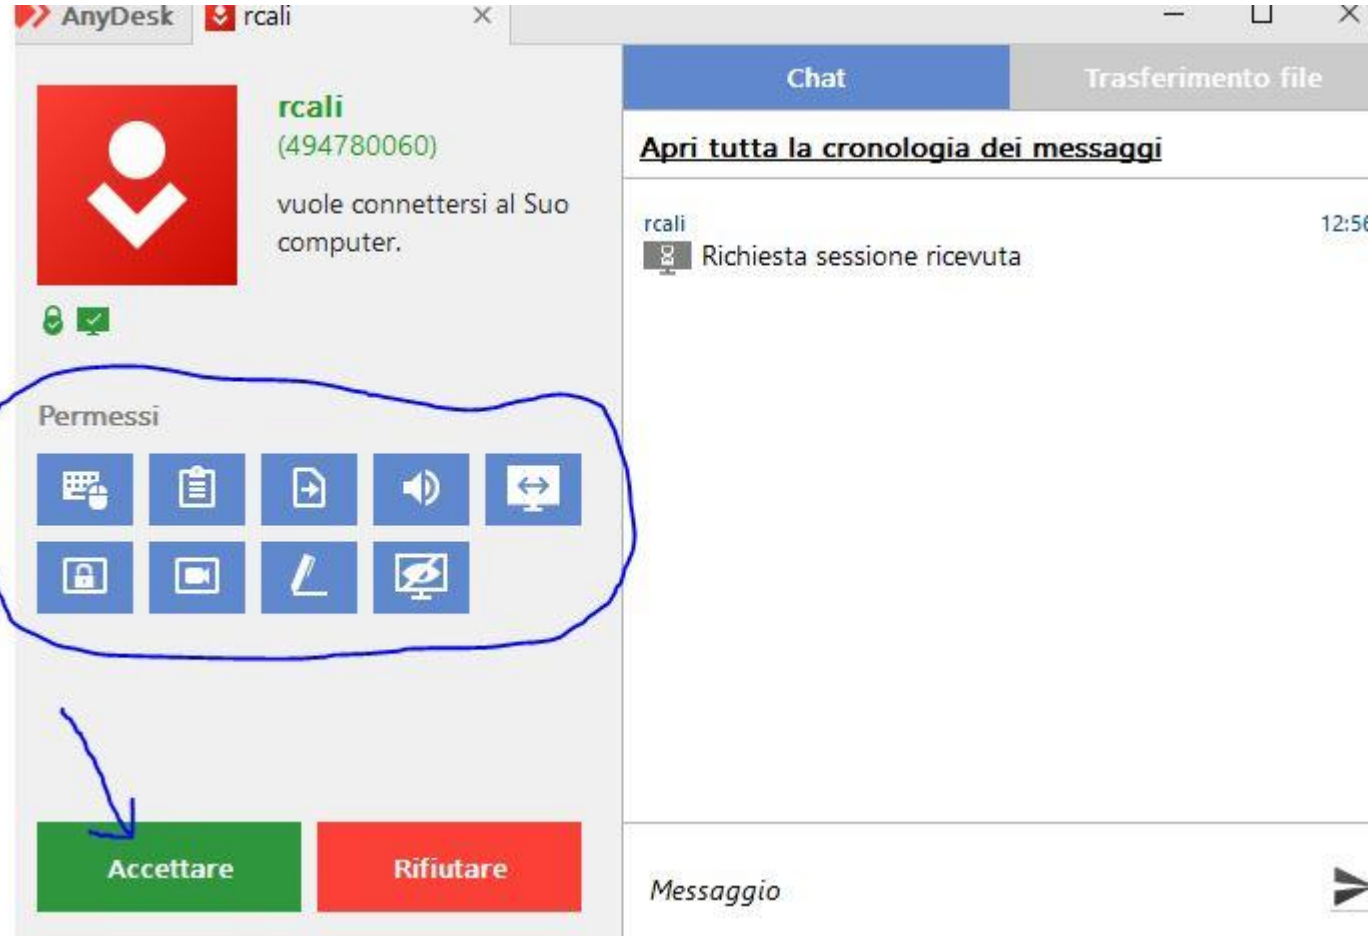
AnyDesk rcali ×

rcali
(494780060)
vuole connettersi al Suo computer.

Permessi

Accettare
Rifiutare

Chat
Trasferimento file

Apri tutta la cronologia dei messaggi

rcali
12:56
Richiesta sessione ricevuta

Messaggio